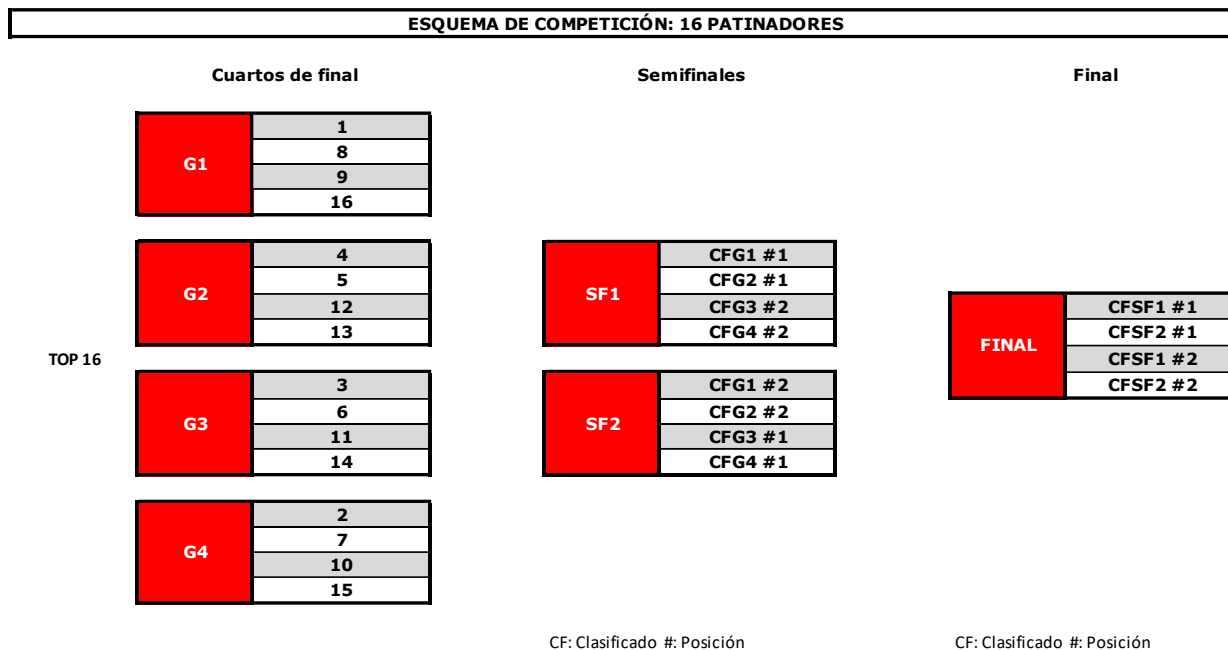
ESQUEMA DE COMPETICIÓN: 16 PATINADORES

Cuartos de final

| G1 | 1 |
|---|---|
| | 8 |
| | 9 |
| | 16 |

| G2 | 4 |
|---|---|
| | 5 |
| | 12 |
| | 13 |

TOP 16

| G3 | 3 |
|---|---|
| | 6 |
| | 11 |
| | 14 |

| G4 | 2 |
|---|---|
| | 7 |
| | 10 |
| | 15 |

Semifinales

| SF1 | CFG1 #1 |
|---|---|
| | CFG2 #1 |
| | CFG3 #2 |
| | CFG4 #2 |

| SF2 | CFG1 #2 |
|---|---|
| | CFG2 #2 |
| | CFG3 #1 |
| | CFG4 #1 |

CF: Clasificado #: Posición

Final

| FINAL | CFSF1 #1 |
|---|---|
| | CFSF2 #1 |
| | CFSF1 #2 |
| | CFSF2 #2 |

CF: Clasificado #: Posición